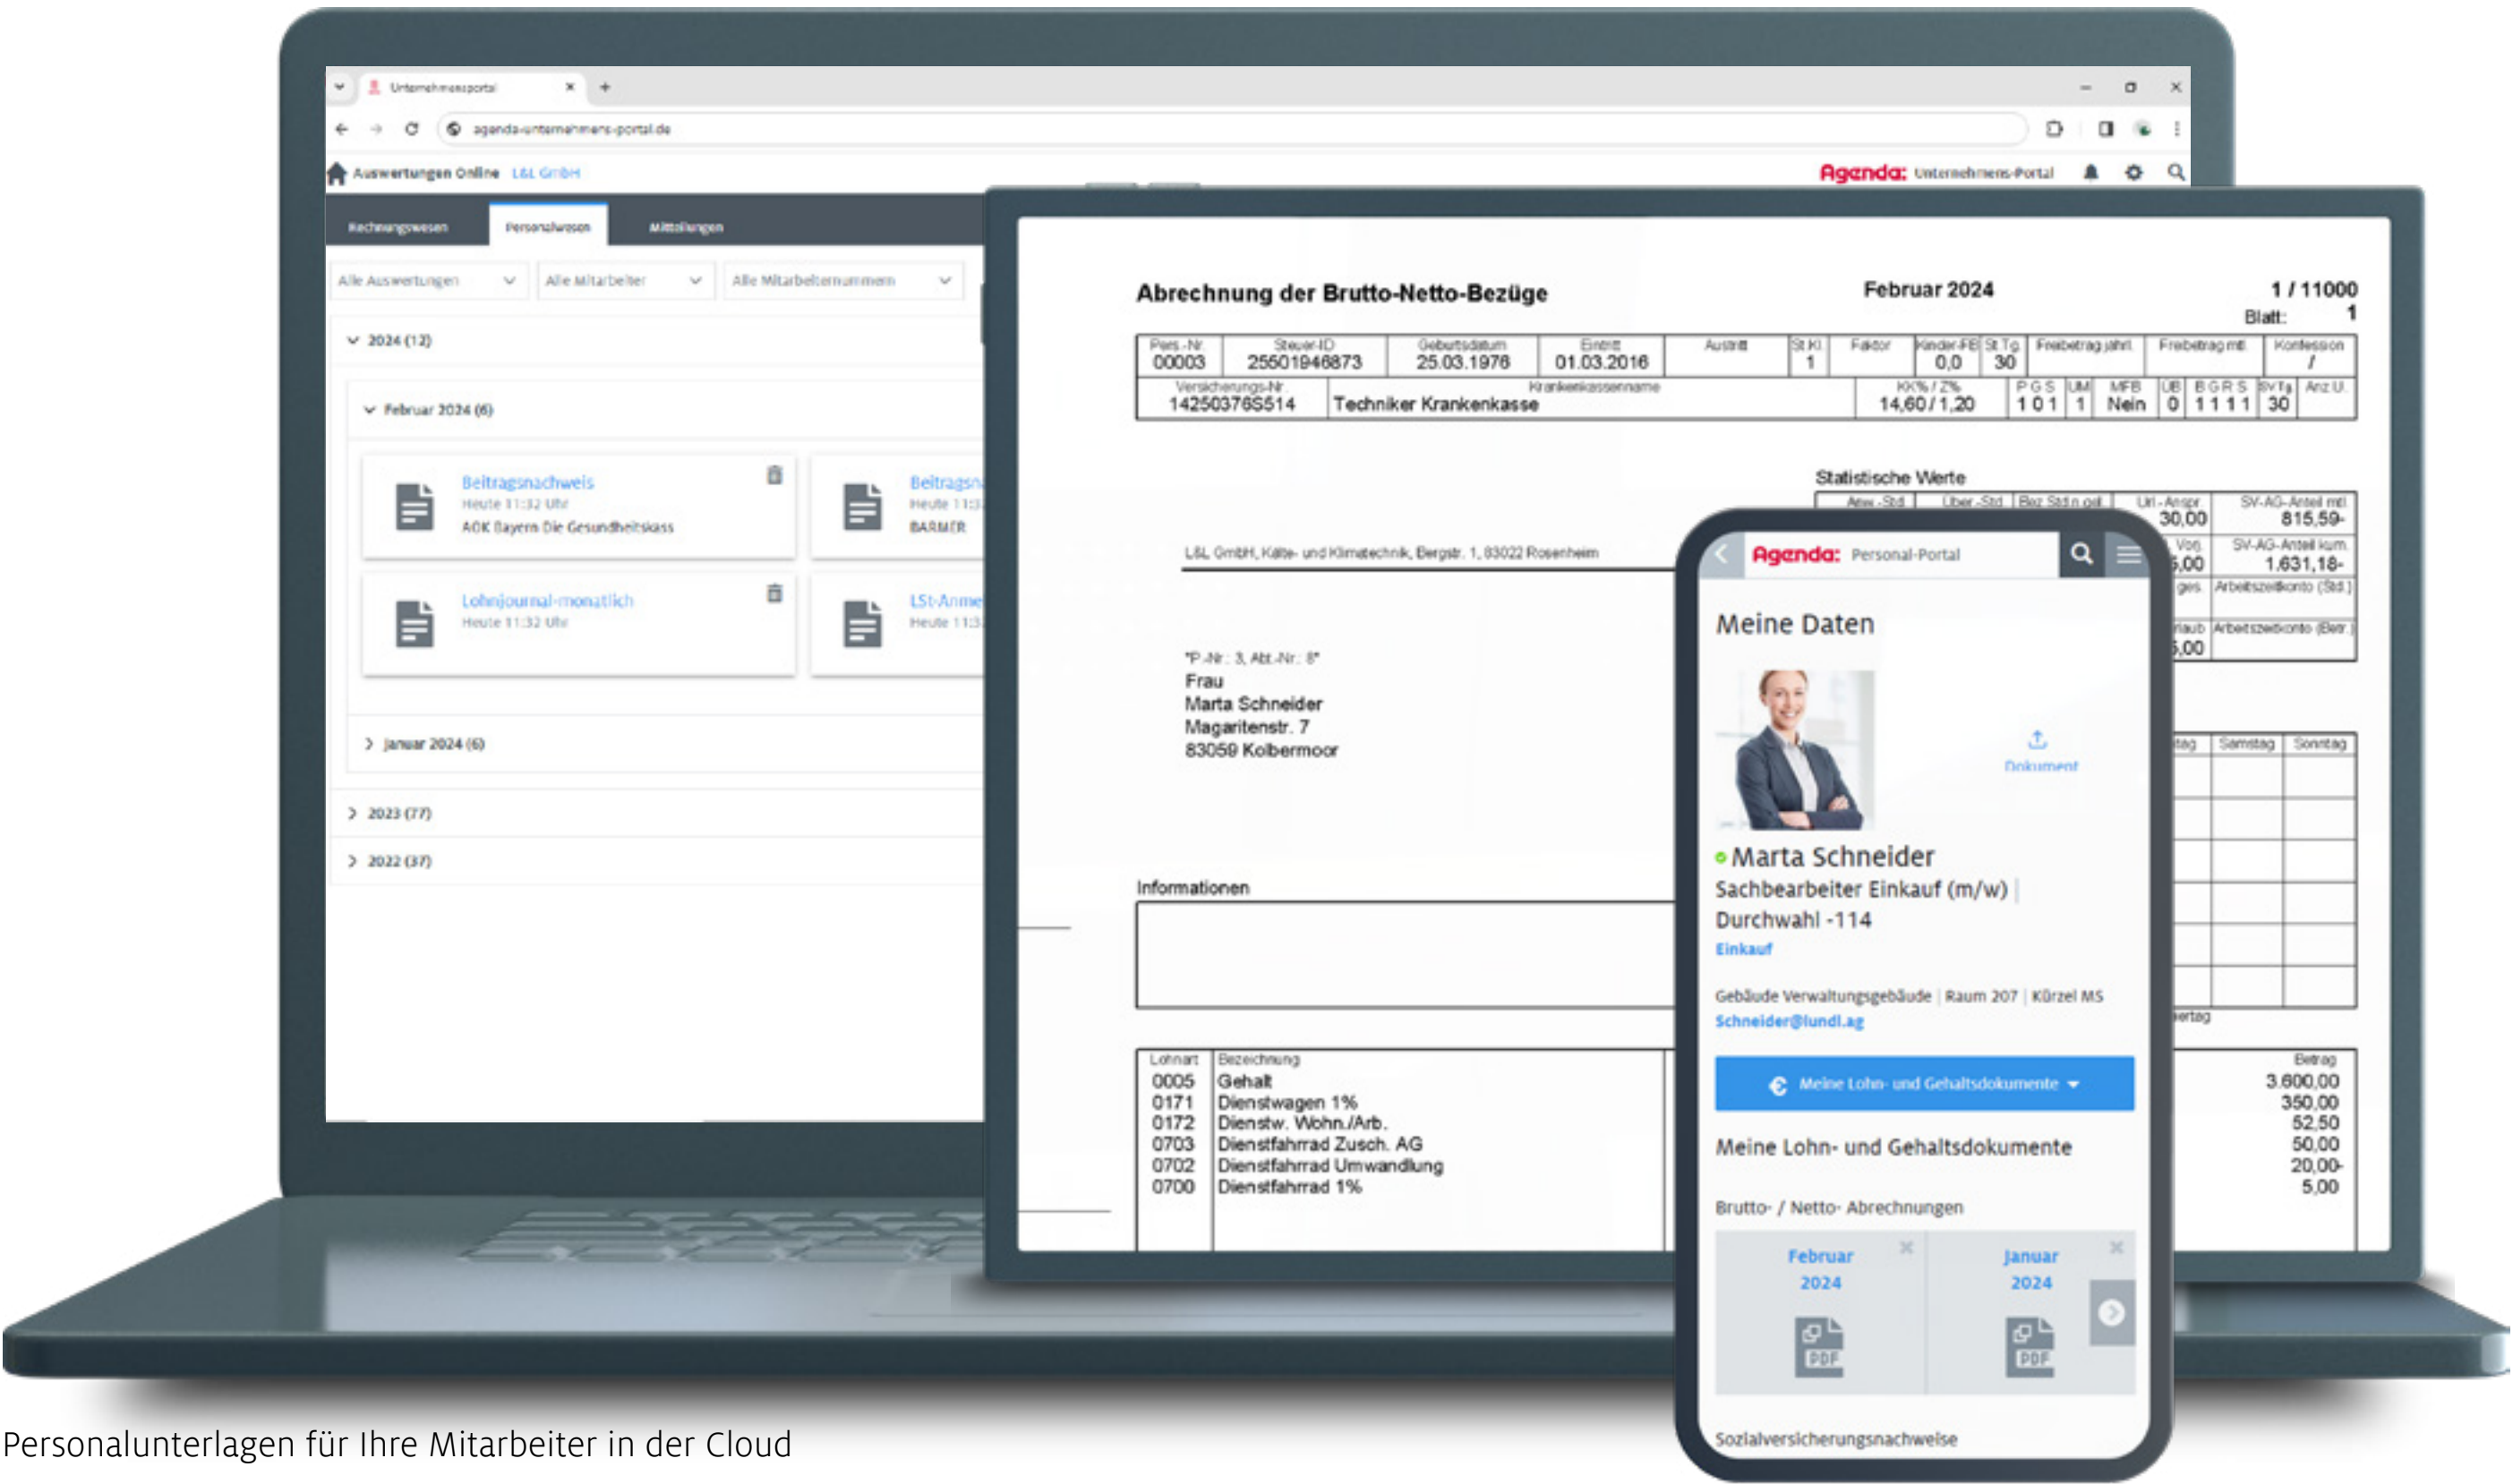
Unternehmensportal
agenda-unternehmens-portal.de
Auswertungen Online L&L GmbH
Agenda: Unternehmens-Portal

Rechnungswesen Personalwesen Mitteilungen

Alle Auswertungen Alle Mitarbeiter Alle Mitarbeiternummern

2024 (12)
Februar 2024 (6)
Beitragsnachweis
Heute 11:32 Uhr
AOK Bayern Die Gesundheitskass
Beitragsn
Heute 11:3
BARMER
Lohnjournal-monatlich
Heute 11:32 Uhr
LSt-Anme
Heute 11:3
Januar 2024 (6)
2023 (77)
2022 (37)

Abrechnung der Brutto-Netto-Bezüge
Februar 2024
1 / 11000
Blatt: 1

| Pers.-Nr. | Steuer-ID | Geburtsdatum | Eintritt | Austritt | St.Kl. | Faktor | Kinder-FB | St.Tg. | Freibetrag jährl. | Freibetrag mtl. | Konfession |
|---|---|---|---|---|---|---|---|---|---|---|---|
| 00003 | 25501946873 | 25.03.1976 | 01.03.2016 | | 1 | | 0,0 | 30 | | | / |

| Versicherungs-Nr. | Krankenkassenname | KK% / Z% | P G S | UM | MFB | ÜB | B G R S | SV.Tg. | Anz.U. |
|---|---|---|---|---|---|---|---|---|---|
| 14250376S514 | Techniker Krankenkasse | 14,60 / 1,20 | 1 0 1 | 1 | Nein | 0 | 1 1 1 1 | 30 | |

Statistische Werte
Anw.-Std. Über.-Std. Bez.Std.n.gel. Url.-Anspr. 30,00 SV-AG-Anteil mtl. 815,59-
Vorj. 5,00 SV-AG-Anteil kum. 1.631,18-
ges. Arbeitszeitkonto (Std.)
rlaub 5,00 Arbeitszeitkonto (Betr.)

L&L GmbH, Kälte- und Klimatechnik, Bergstr. 1, 83022 Rosenheim

"P.-Nr.: 3, Abt.-Nr.: 8"
Frau
Marta Schneider
Magaritenstr. 7
83059 Kolbermoor

tag Samstag Sonntag

Informationen

ertag

| Lohnart | Bezeichnung | Betrag |
|---|---|---|
| 0005 | Gehalt | 3.600,00 |
| 0171 | Dienstwagen 1% | 350,00 |
| 0172 | Dienstw. Wohn./Arb. | 52,50 |
| 0703 | Dienstfahrrad Zusch. AG | 50,00 |
| 0702 | Dienstfahrrad Umwandlung | 20,00- |
| 0700 | Dienstfahrrad 1% | 5,00 |

Agenda: Personal-Portal
Meine Daten
Dokument
Marta Schneider
Sachbearbeiter Einkauf (m/w) | Durchwahl -114
Einkauf
Gebäude Verwaltungsgebäude | Raum 207 | Kürzel MS
Schneider@lundl.ag
Meine Lohn- und Gehaltsdokumente
Meine Lohn- und Gehaltsdokumente
Brutto- / Netto- Abrechnungen
Februar 2024
Januar 2024
PDF
PDF
Sozialversicherungsnachweise

Personalunterlagen für Ihre Mitarbeiter in der Cloud